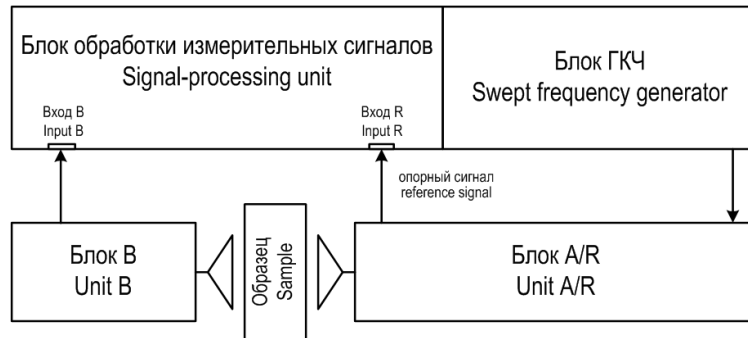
Блок обработки измерительных сигналов
Signal-processing unit

Вход B
Input B

Вход R
Input R

Блок ГКЧ
Swept frequency generator

опорный сигнал
reference signal

Блок B
Unit B

Образец
Sample

Блок A/R
Unit A/R